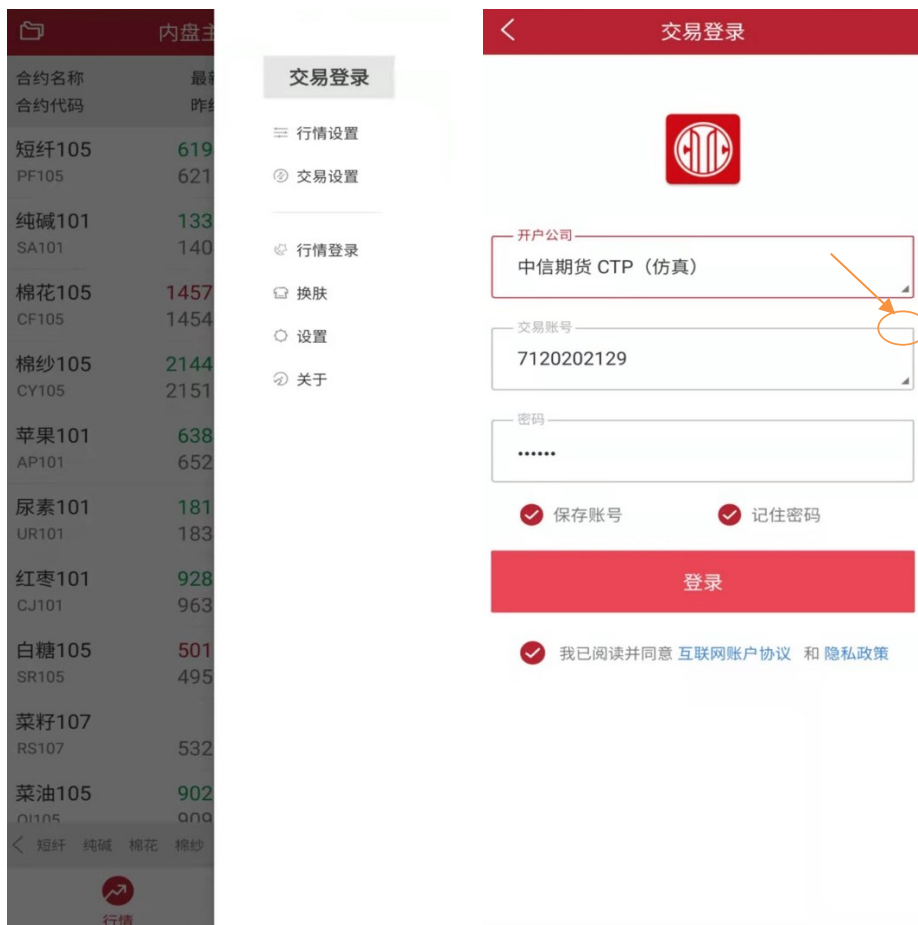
内盘主

合约名称 最新
合约代码 昨结

短纤105 619
PF105 621

纯碱101 133
SA101 140

棉花105 1457
CF105 1454

棉纱105 2144
CY105 2151

苹果101 638
AP101 652

尿素101 181
UR101 183

红枣101 928
CJ101 963

白糖105 501
SR105 495

菜籽107
RS107 532

菜油105 902
OI105 909

短纤 纯碱 棉花 棉纱

行情

交易登录

行情设置
交易设置

行情登录
换肤
设置
关于

交易登录

开户公司
中信期货 CTP（仿真）

交易账号
7120202129

密码
••••••

保存账号 记住密码

登录

我已阅读并同意 互联网账户协议 和 隐私政策